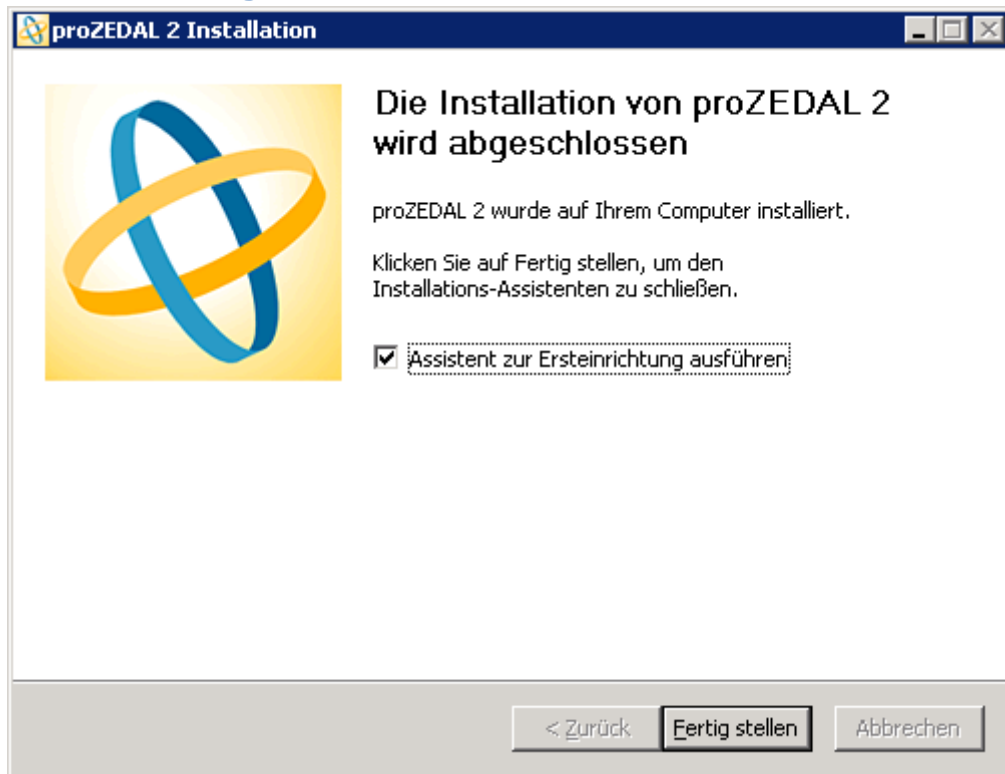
proZEDAL 2 Installation

Die Installation von proZEDAL 2 wird abgeschlossen

proZEDAL 2 wurde auf Ihrem Computer installiert.

Klicken Sie auf Fertig stellen, um den Installations-Assistenten zu schließen.

☑ Assistent zur Ersteinrichtung ausführen

< Zurück | Fertig stellen | Abbrechen